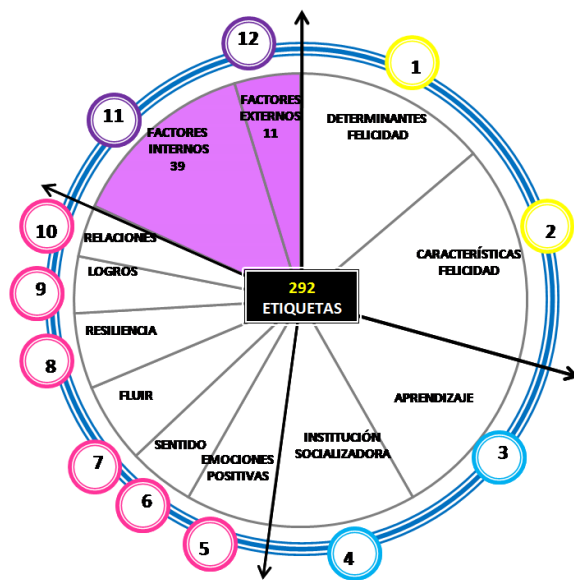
12

1

11

FACTORES EXTERNOS 11

FACTORES INTERNOS 39

DETERMINANTES FELICIDAD

2

10

RELACIONES

CARACTERÍSTICAS FELICIDAD

LOGROS

9

292 ETIQUETAS

RESILIENCIA

8

FLUIR

APRENDIZAJE

SENTIDO

INSTITUCIÓN SOCIALIZADORA

3

7

EMOCIONES POSITIVAS

6

5

4